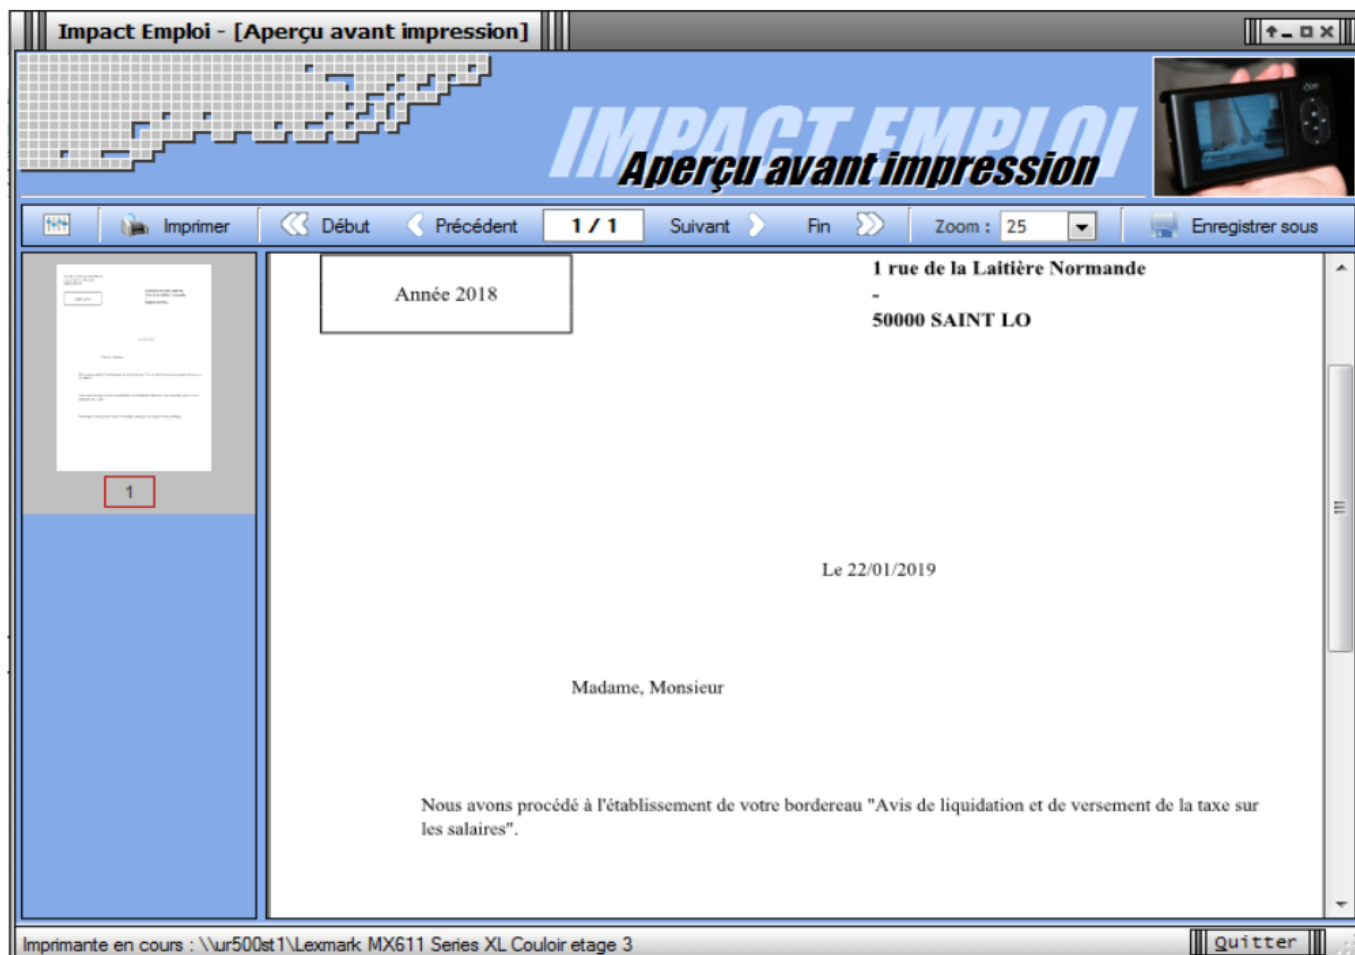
Impact Emploi - [Aperçu avant impression]

IMPACT EMPLOI
Aperçu avant impression

Imprimer | Début | Précédent | 1 / 1 | Suivant | Fin | Zoom : 25 | Enregistrer sous

1

Année 2018

1 rue de la Laitière Normande
-
50000 SAINT LO

Le 22/01/2019

Madame, Monsieur

Nous avons procédé à l'établissement de votre bordereau "Avis de liquidation et de versement de la taxe sur les salaires".

Imprimante en cours : \\ur500st1\Lexmark MX611 Series XL Couloir etage 3

Quitter